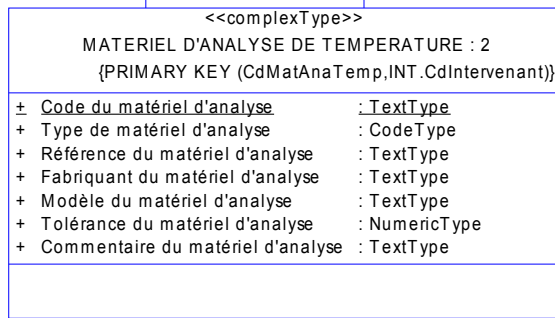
<<complexType>>
MATERIEL D'ANALYSE DE TEMPERATURE : 2
{PRIMARY KEY (CdMatAnaTemp,INT.CdIntervenant)}

+ Code du matériel d'analyse : TextType
+ Type de matériel d'analyse : CodeType
+ Référence du matériel d'analyse : TextType
+ Fabriquant du matériel d'analyse : TextType
+ Modèle du matériel d'analyse : TextType
+ Tolérance du matériel d'analyse : NumericType
+ Commentaire du matériel d'analyse : TextType